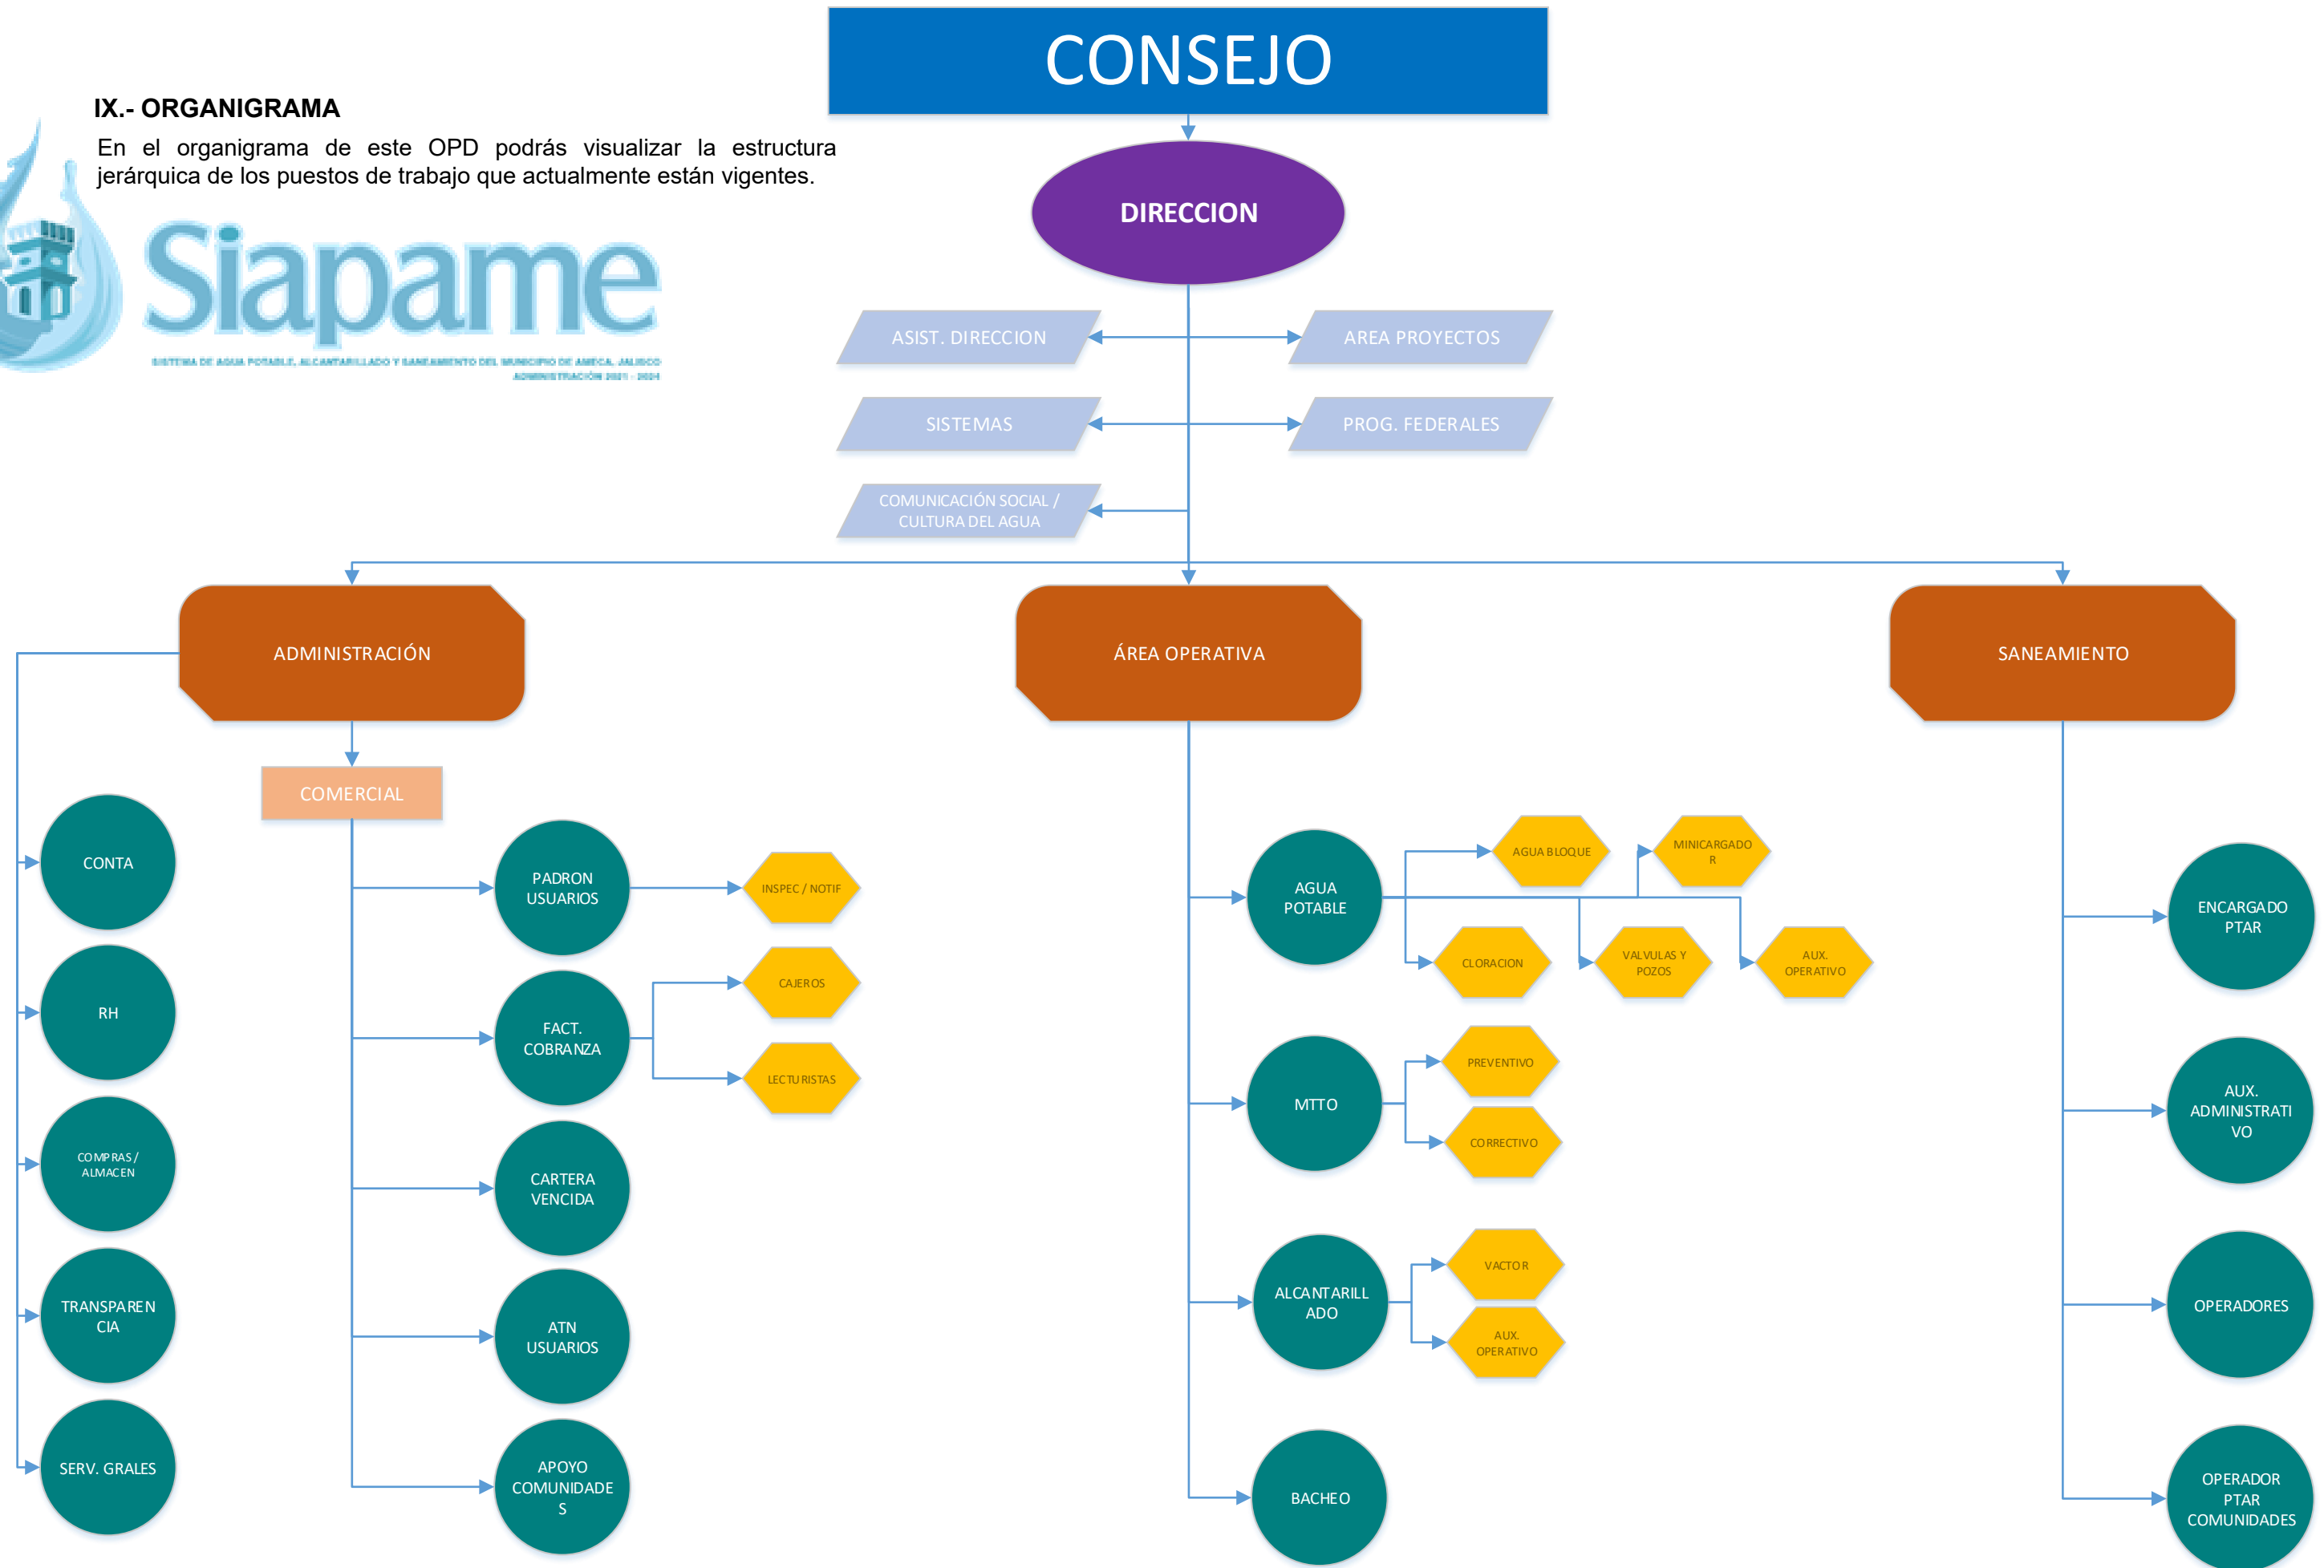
IX.- ORGANIGRAMA

En el organigrama de este OPD podrás visualizar la estructura jerárquica de los puestos de trabajo que actualmente están vigentes.

Siapame

SISTEMA DE AGUA POTABLE, ALCANTARILLADO Y SANEAMIENTO DEL MUNICIPIO DE AMECA, JALISCO
ADMINISTRACIÓN 2021 - 2024

CONSEJO

DIRECCION

ASIST. DIRECCION

AREA PROYECTOS

SISTEMAS

PROG. FEDERALES

COMUNICACIÓN SOCIAL / CULTURA DEL AGUA

ADMINISTRACIÓN

ÁREA OPERATIVA

SANEAMIENTO

COMERCIAL

CONTA

RH

COMPRAS / ALMACEN

TRANSPARENCIA

SERV. GRALES

PADRON USUARIOS

INSPEC / NOTIF

FACT. COBRANZA

CAJEROS

LECTURISTAS

CARTERA VENCIDA

ATN USUARIOS

APOYO COMUNIDADES

AGUA POTABLE

AGUA BLOQUE

MINICARGADOR

CLORACION

VALVULAS Y POZOS

AUX. OPERATIVO

MTTO

PREVENTIVO

CORRECTIVO

ALCANTARILLADO

VACTOR

AUX. OPERATIVO

BACHEO

ENCARGADO PTAR

AUX. ADMINISTRATIVO

OPERADORES

OPERADOR PTAR COMUNIDADES